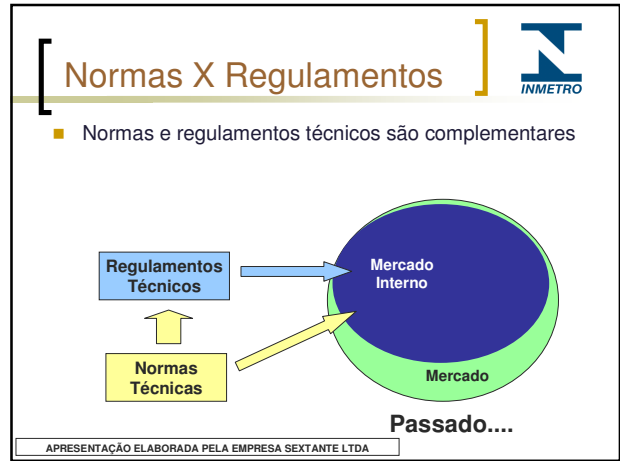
Normas X Regulamentos

INMETRO

Normas e regulamentos técnicos são complementares

Regulamentos Técnicos

Normas Técnicas

Mercado Interno

Mercado

Passado....

APRESENTAÇÃO ELABORADA PELA EMPRESA SEXTANTE LTDA